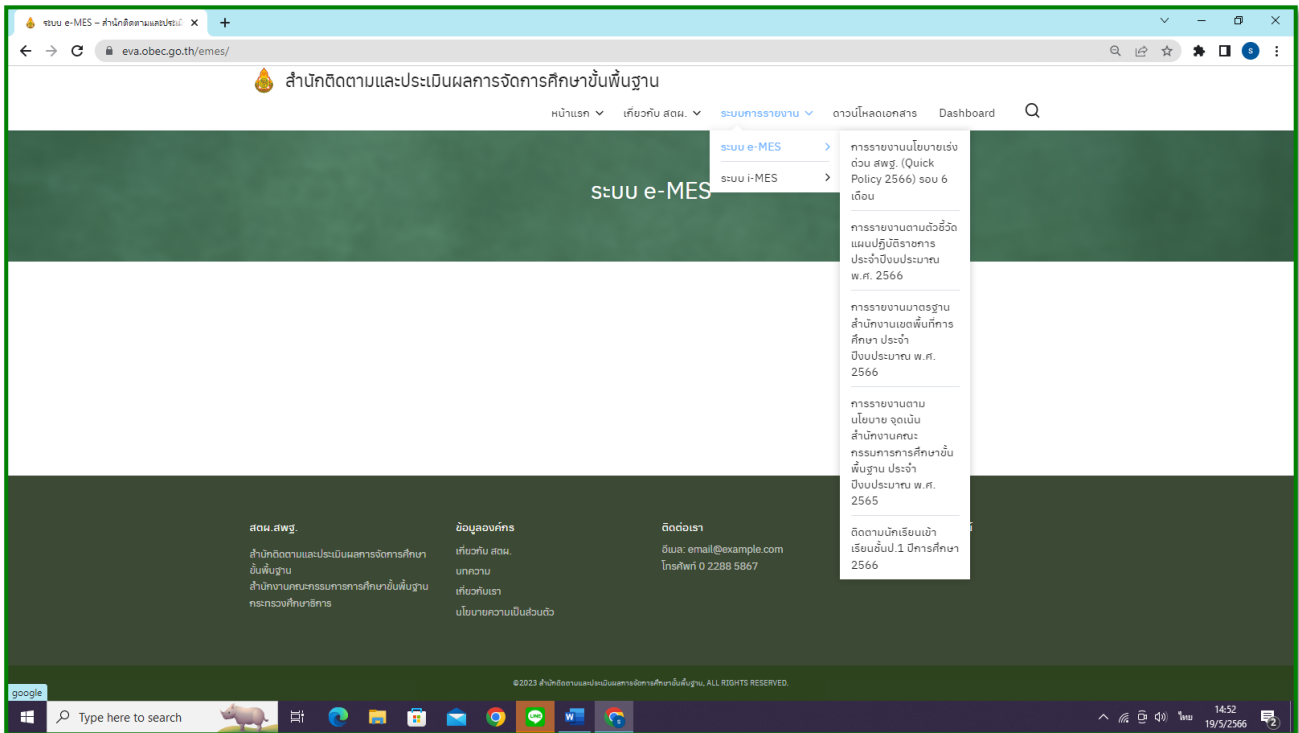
ระบบ e-MES – สำนักติดตามและประเมิ ×
+

eva.obec.go.th/emes/

สำนักติดตามและประเมินผลการจัดการศึกษาขั้นพื้นฐาน

หน้าแรก
เกี่ยวกับ สตผ.
ระบบการรายงาน
ดาวน์โหลดเอกสาร
Dashboard

ระบบ e-MES
ระบบ i-MES

การรายงานนโยบายเร่งด่วน สพฐ. (Quick Policy 2566) รอบ 6 เดือน

การรายงานตามตัวชี้วัดแผนปฏิบัติราชการประจำปีงบประมาณ พ.ศ. 2566

การรายงานมาตรฐานสำนักงานเขตพื้นที่การศึกษา ประจำปีงบประมาณ พ.ศ. 2566

การรายงานตามนโยบาย จุดเน้น สำนักงานคณะกรรมการการศึกษาขั้นพื้นฐาน ประจำปีงบประมาณ พ.ศ. 2565

ติดตามนักเรียนเข้าเรียนชั้นป.1 ปีการศึกษา 2566

ระบบ e-MES

สตผ.สพฐ.
สำนักติดตามและประเมินผลการจัดการศึกษาขั้นพื้นฐาน
สำนักงานคณะกรรมการการศึกษาขั้นพื้นฐาน
กระทรวงศึกษาธิการ

ข้อมูลองค์กร
เกี่ยวกับ สตผ.
บทความ
เกี่ยวกับเรา
นโยบายความเป็นส่วนตัว

ติดต่อเรา
อีเมล: email@example.com
โทรศัพท์ 0 2288 5867

©2023 สำนักติดตามและประเมินผลการจัดการศึกษาขั้นพื้นฐาน, ALL RIGHTS RESERVED.

google
Type here to search
ไทย
14:52
19/5/2566